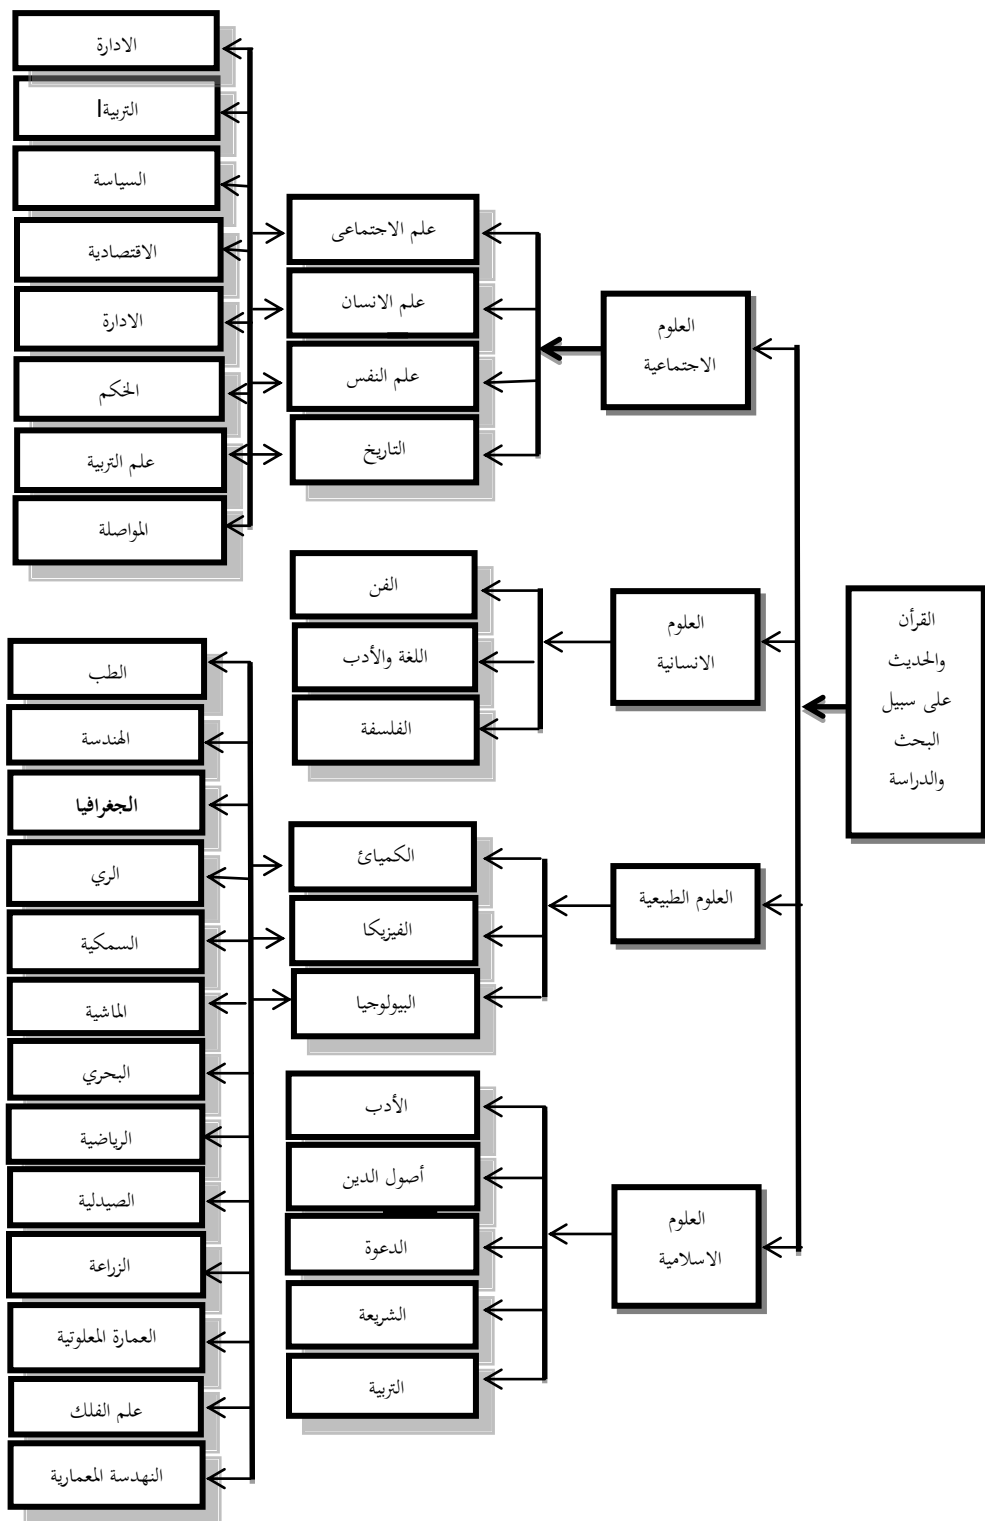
القرآن والحديث على سبيل البحث والدراسة

العلوم الاجتماعية

علم الاجتماعى

علم الانسان

علم النفس

التاريخ

الادارة

التربية

السياسة

الاقتصادية

الادارة

الحكم

علم التربية

المواصلة

العلوم الانسانية

الفن

اللغة والأدب

الفلسفة

العلوم الطبيعية

الكميائ

الفيزيكا

البيولوجيا

الطب

الهندسة

الجغرافيا

الري

السمكية

الماشية

البحري

الرياضية

الصيدلية

الزراعة

العمارة المعلوتية

علم الفلك

النهدسة المعمارية

العلوم الاسلامية

الأدب

أصول الدين

الدعوة

الشريعة

التربية